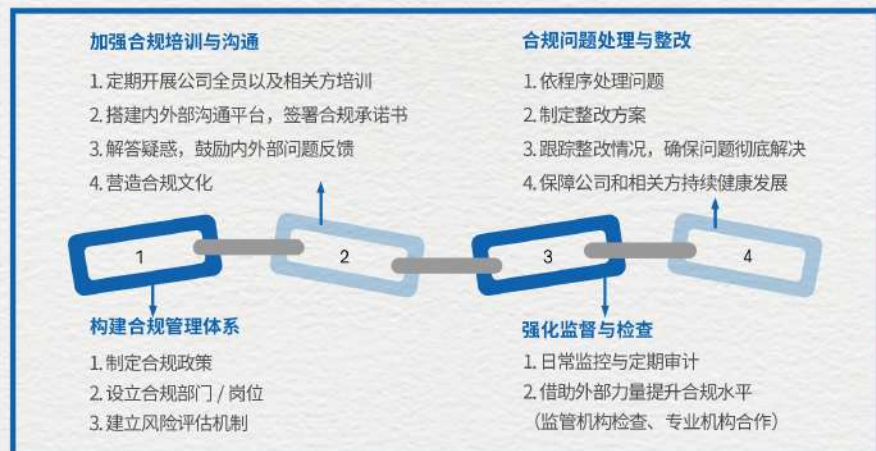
加强合规培训与沟通

1. 定期开展公司全员以及相关方培训
2. 搭建内外部沟通平台，签署合规承诺书
3. 解答疑惑，鼓励内外部问题反馈
4. 营造合规文化

合规问题处理与整改

1. 依程序处理问题
2. 制定整改方案
3. 跟踪整改情况，确保问题彻底解决
4. 保障公司和相关方持续健康发展

1

2

3

4

构建合规管理体系

1. 制定合规政策
2. 设立合规部门 / 岗位
3. 建立风险评估机制

强化监督与检查

1. 日常监控与定期审计
2. 借助外部力量提升合规水平
（监管机构检查、专业机构合作）